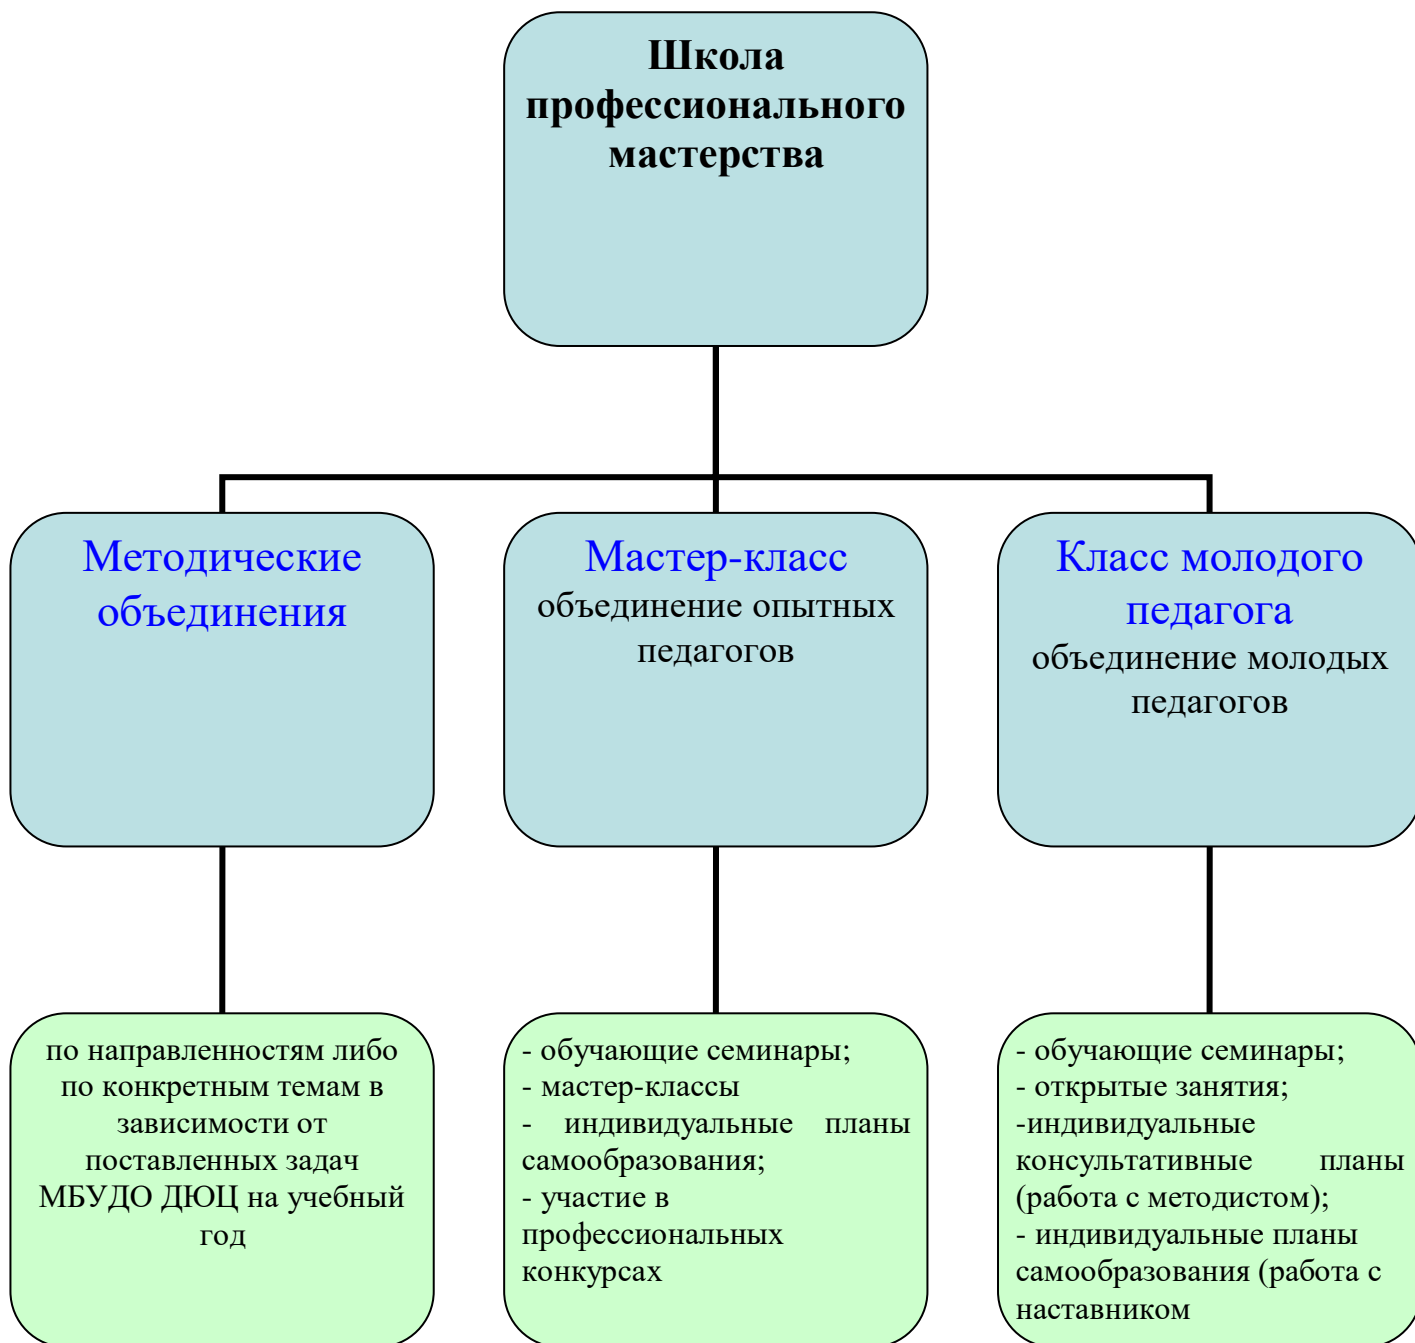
Школа профессионального мастерства

Методические объединения

Мастер-класс
объединение опытных педагогов

Класс молодого педагога
объединение молодых педагогов

по направленностям либо по конкретным темам в зависимости от поставленных задач МБУДО ДЮЦ на учебный год

- обучающие семинары;
- мастер-классы
- индивидуальные планы самообразования;
- участие в профессиональных конкурсах

- обучающие семинары;
- открытые занятия;
-индивидуальные консультативные планы (работа с методистом);
- индивидуальные планы самообразования (работа с наставником